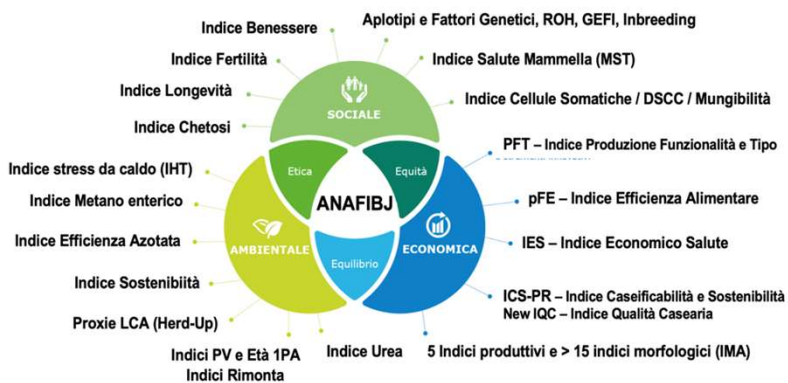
Indice Benessere

Aplotipi e Fattori Genetici, ROH, GEFI, Inbreeding

Indice Fertilità

Indice Salute Mammella (MST)

Indice Longevità

Indice Cellule Somatiche / DSCC / Mungibilità

Indice Chetosi

SOCIALE

PFT – Indice Produzione Funzionalità e Tipo

Indice stress da caldo (IHT)

Etica

Equità

Indice Metano enterico

ANAFIBJ

pFE – Indice Efficienza Alimentare

Indice Efficienza Azotata

AMBIENTALE

Equilibrio

ECONOMICA

IES – Indice Economico Salute

Indice Sostenibiità

ICS-PR – Indice Caseificabilità e Sostenibilità
New IQC – Indice Qualità Casearia

Proxie LCA (Herd-Up)

Indici PV e Età 1PA
Indici Rimonta

Indice Urea

5 Indici produttivi e > 15 indici morfologici (IMA)